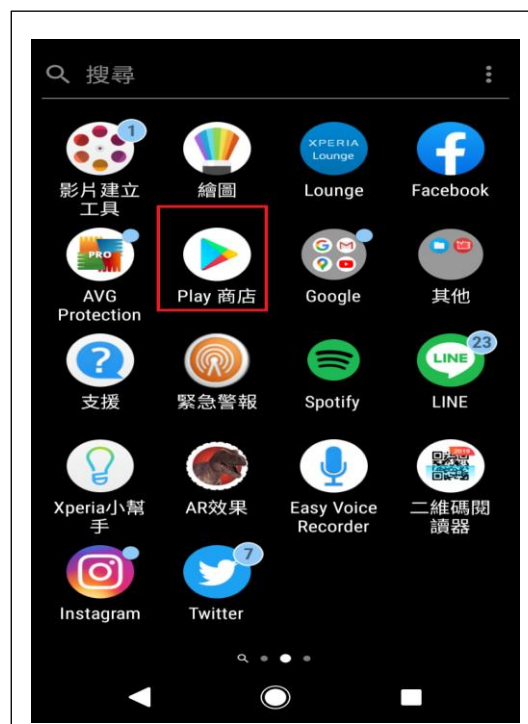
搜尋

1
影片建立工具

繪圖

XPERIA Lounge
Lounge

Facebook

PRO
AVG Protection

Play 商店

Google

其他

支援

緊急警報

Spotify

23
LINE
LINE

Xperia小幫手

AR效果

Easy Voice Recorder

二維碼閱讀器

Instagram

7
Twitter